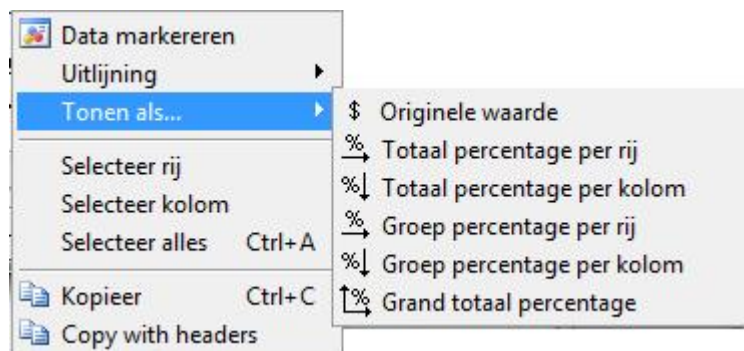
Data markereren
Uitlijning
Tonen als...
Selecteer rij
Selecteer kolom
Selecteer alles Ctrl+A
Kopieer Ctrl+C
Copy with headers

$ Originele waarde
% Totaal percentage per rij
% Totaal percentage per kolom
% Groep percentage per rij
% Groep percentage per kolom
% Grand totaal percentage